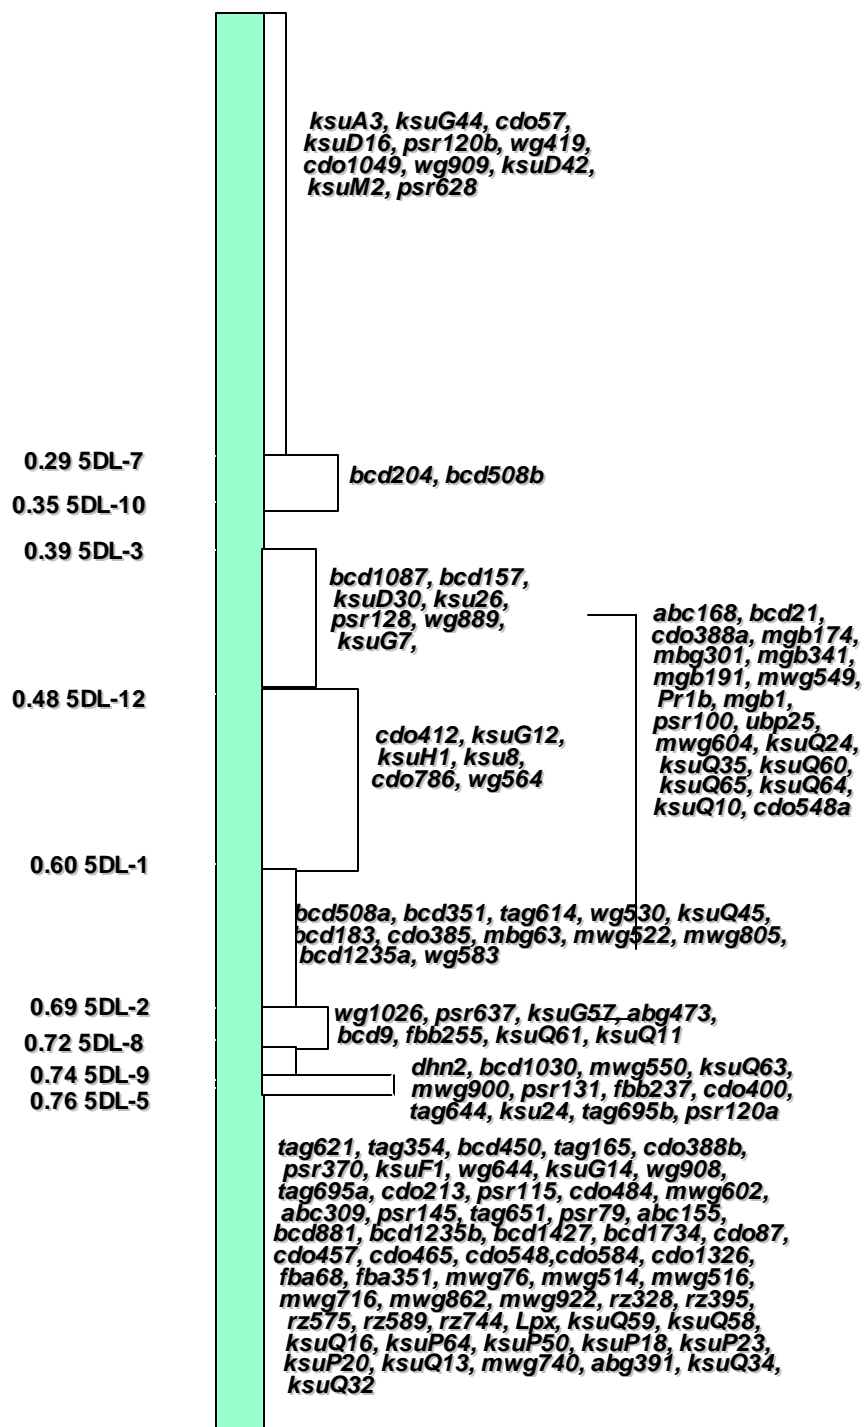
ksuA3, ksuG44, cdo57, ksuD16, psr120b, wg419, cdo1049, wg909, ksuD42, ksuM2, psr628

0.29 5DL-7
0.35 5DL-10
bcd204, bcd508b

0.39 5DL-3
bcd1087, bcd157, ksuD30, ksu26, psr128, wg889, ksuG7,

abc168, bcd21, cdo388a, mgb174, mbg301, mgb341, mgb191, mwg549, Pr1b, mgb1, psr100, ubp25, mwg604, ksuQ24, ksuQ35, ksuQ60, ksuQ65, ksuQ64, ksuQ10, cdo548a

0.48 5DL-12
cdo412, ksuG12, ksuH1, ksu8, cdo786, wg564

0.60 5DL-1
bcd508a, bcd351, tag614, wg530, ksuQ45, bcd183, cdo385, mbg63, mwg522, mwg805, bcd1235a, wg583

0.69 5DL-2
wg1026, psr637, ksuG57, abg473, bcd9, fbb255, ksuQ61, ksuQ11

0.72 5DL-8
0.74 5DL-9
0.76 5DL-5
dhn2, bcd1030, mwg550, ksuQ63, mwg900, psr131, fbb237, cdo400, tag644, ksu24, tag695b, psr120a

tag621, tag354, bcd450, tag165, cdo388b, psr370, ksuF1, wg644, ksuG14, wg908, tag695a, cdo213, psr115, cdo484, mwg602, abc309, psr145, tag651, psr79, abc155, bcd881, bcd1235b, bcd1427, bcd1734, cdo87, cdo457, cdo465, cdo548,cdo584, cdo1326, fba68, fba351, mwg76, mwg514, mwg516, mwg716, mwg862, mwg922, rz328, rz395, rz575, rz589, rz744, Lpx, ksuQ59, ksuQ58, ksuQ16, ksuP64, ksuP50, ksuP18, ksuP23, ksuP20, ksuQ13, mwg740, abg391, ksuQ34, ksuQ32